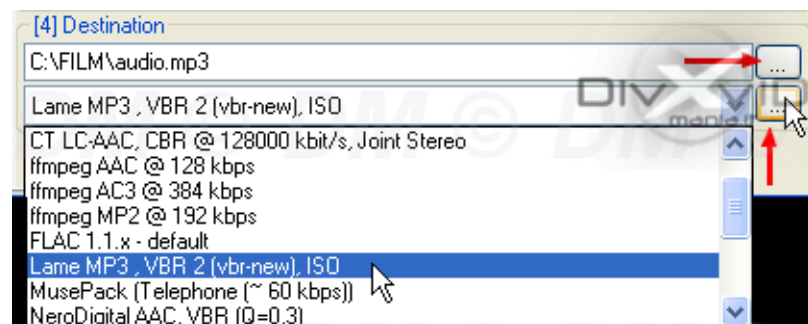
[4] Destination

C:\FILM\audio.mp3

...

Lame MP3 , VBR 2 (vbr-new), ISO

...

CT LC-AAC, CBR @ 128000 kbit/s, Joint Stereo
ffmpeg AAC @ 128 kbps
ffmpeg AC3 @ 384 kbps
ffmpeg MP2 @ 192 kbps
FLAC 1.1.x - default
Lame MP3 , VBR 2 (vbr-new), ISO
MusePack (Telephone (~ 60 kbps))
NeroDigital AAC, VBR (Q=0.3)

DivX Vid
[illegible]